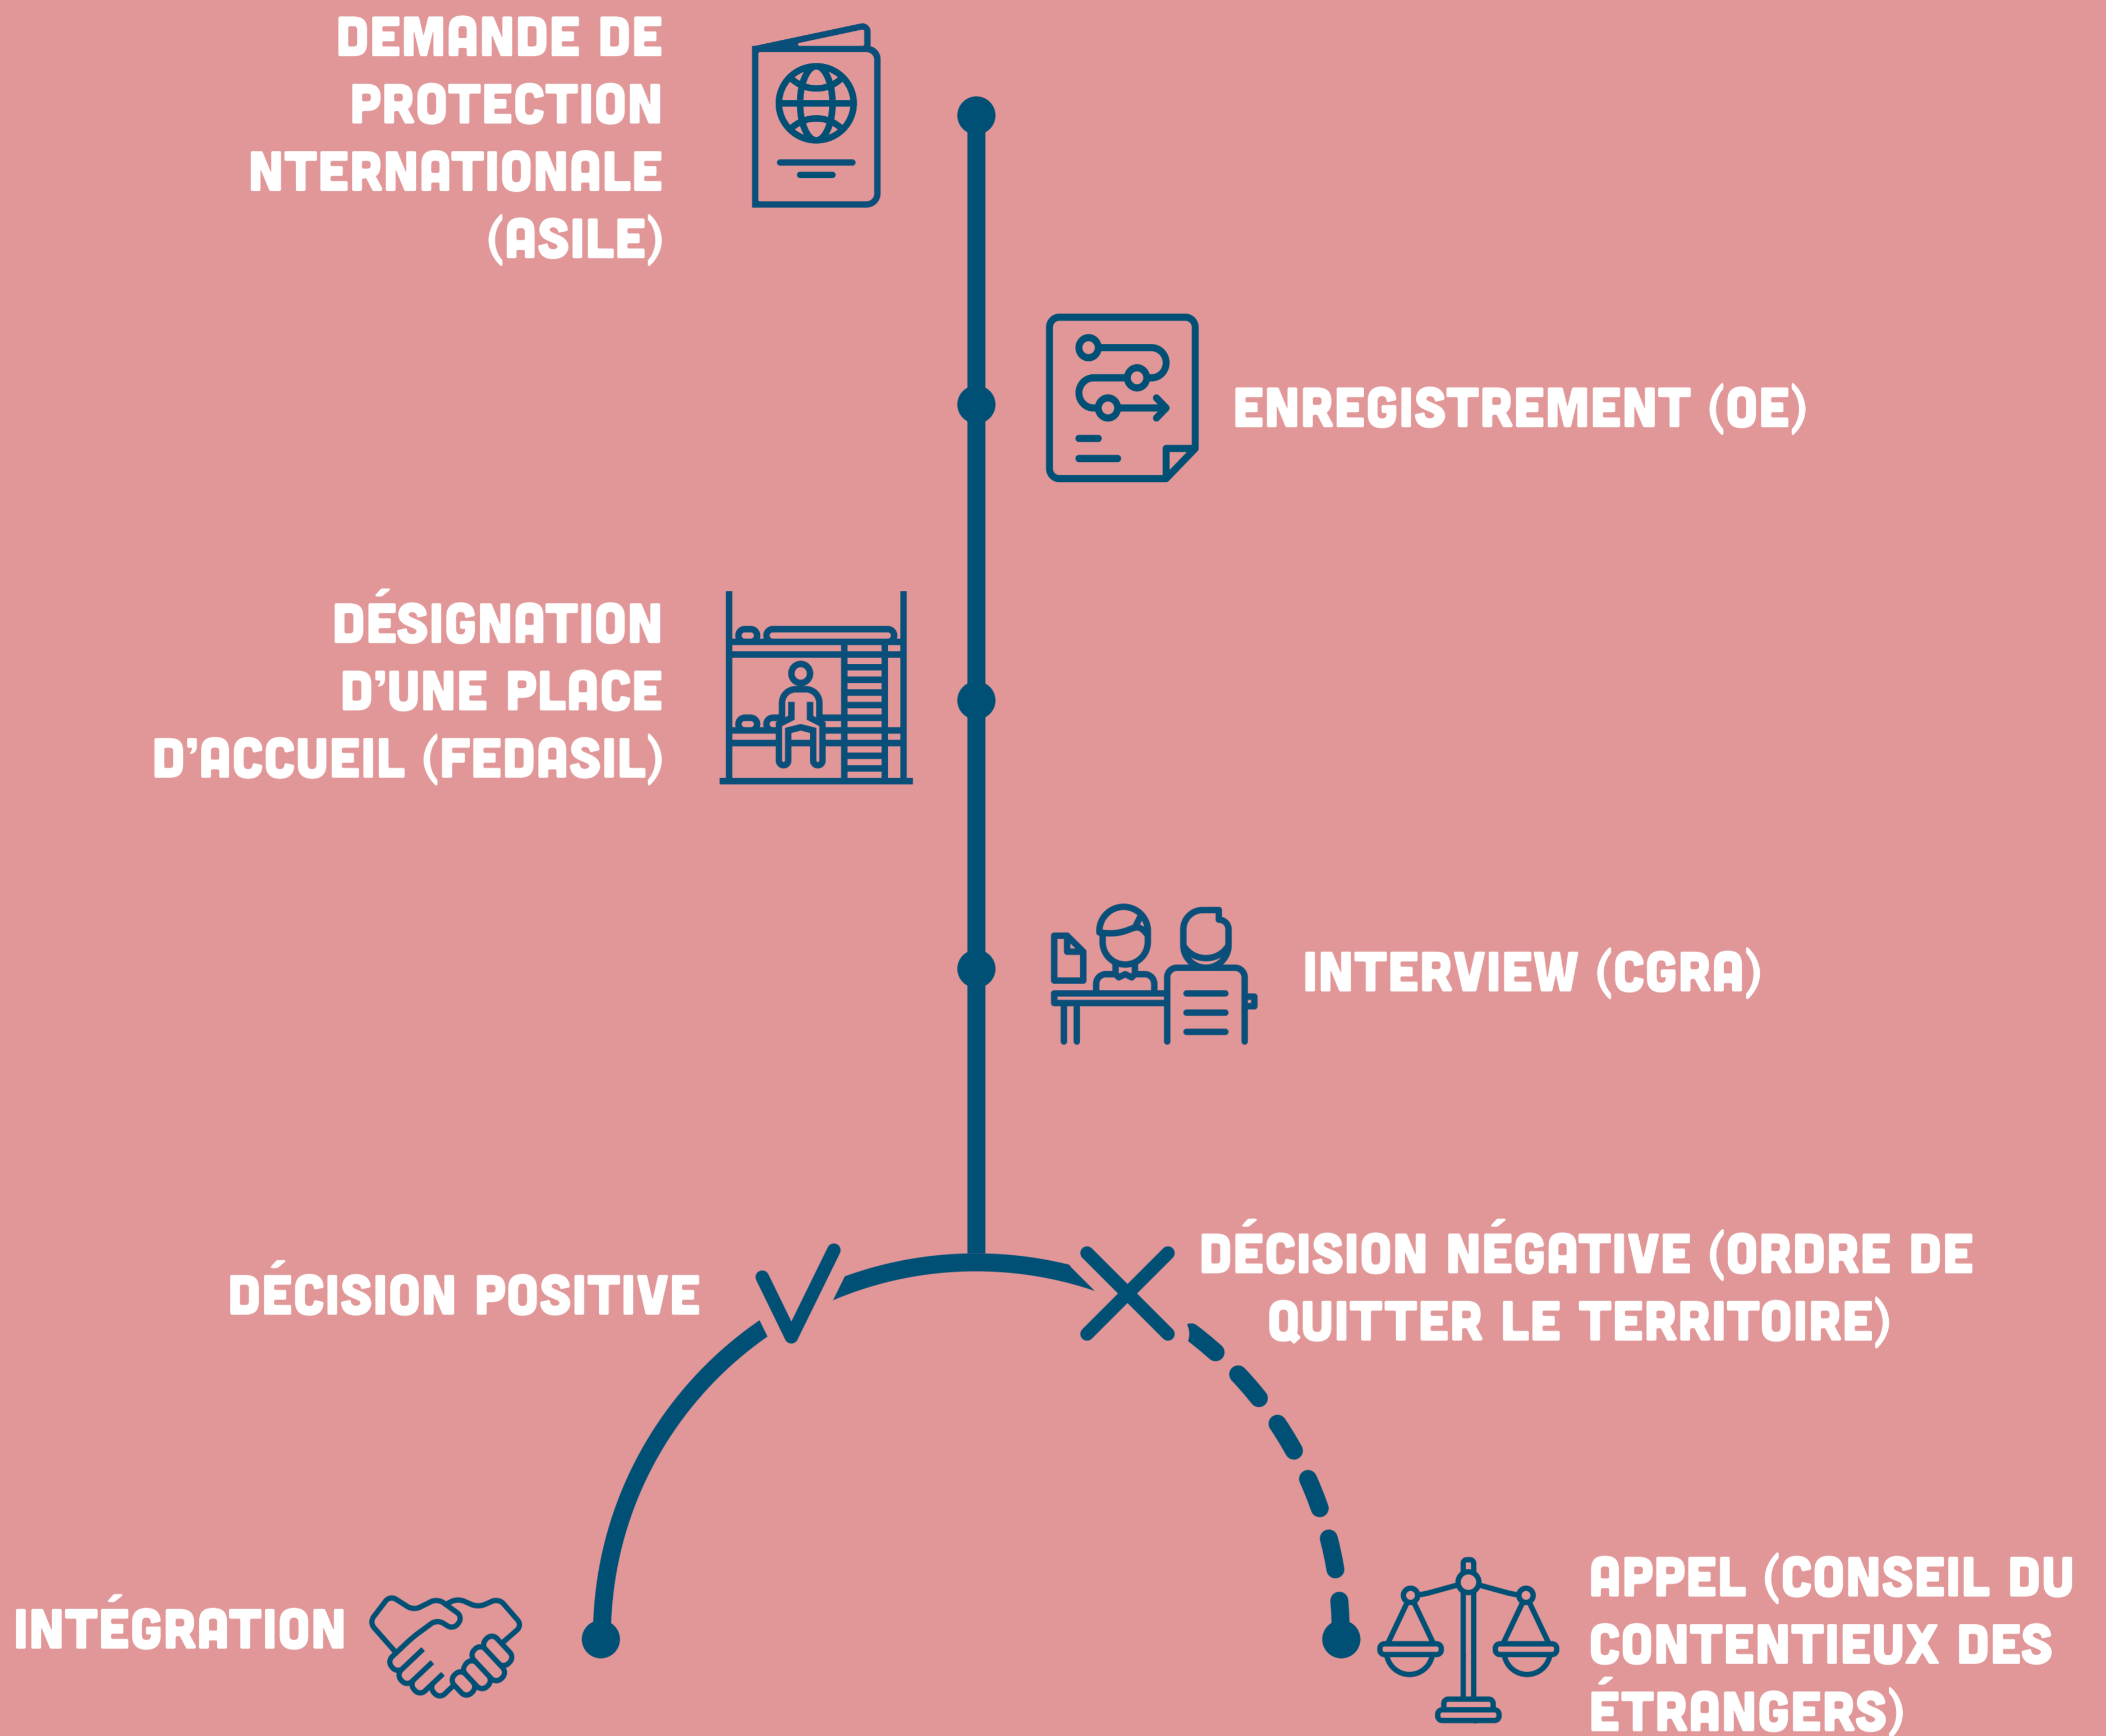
DEMANDE DE PROTECTION NTERNATIONALE (ASILE)

ENREGISTREMENT (OE)

DÉSIGNATION D'UNE PLACE D'ACCUEIL (FEDASIL)

INTERVIEW (CGRA)

DÉCISION POSITIVE

DÉCISION NÉGATIVE (ORDRE DE QUITTER LE TERRITOIRE)

INTÉGRATION

APPEL (CONSEIL DU CONTENTIEUX DES ÉTRANGERS)